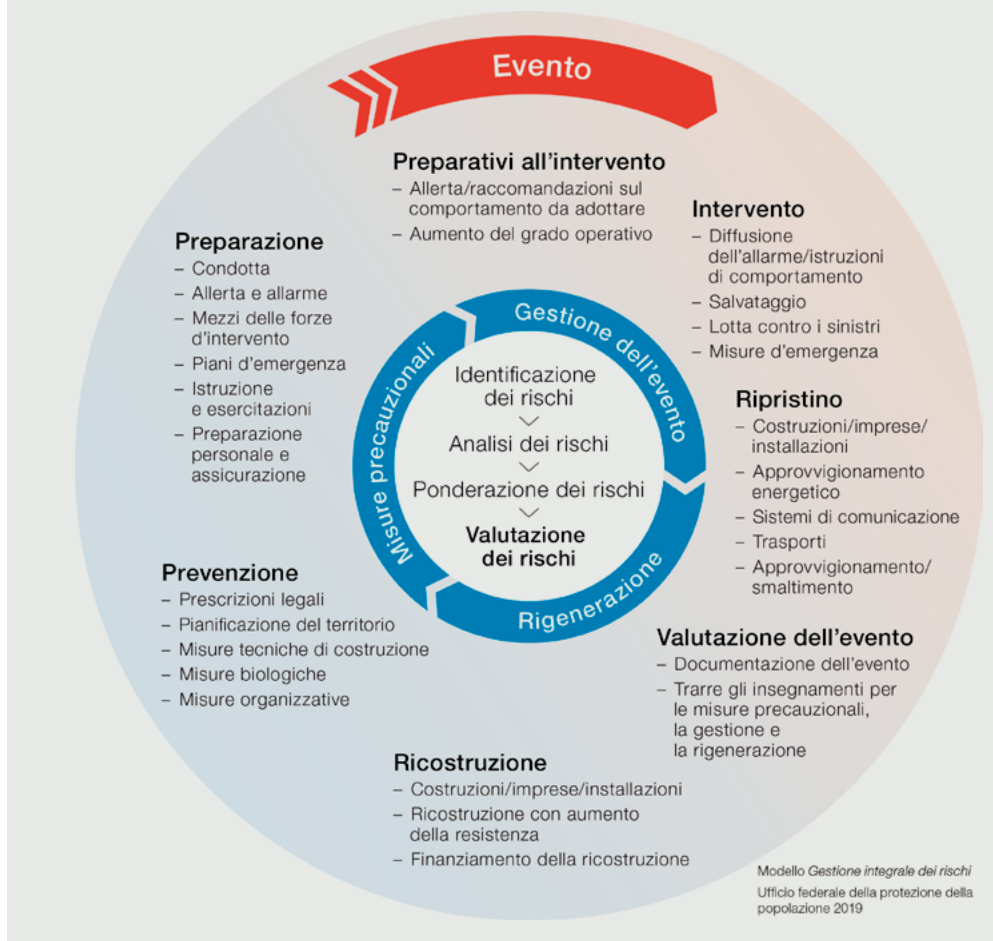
Evento

Preparativi all'intervento
– Allerta/raccomandazioni sul comportamento da adottare
– Aumento del grado operativo

Intervento
– Diffusione dell'allarme/istruzioni di comportamento
– Salvataggio
– Lotta contro i sinistri
– Misure d'emergenza

Preparazione
– Condotta
– Allerta e allarme
– Mezzi delle forze d'intervento
– Piani d'emergenza
– Istruzione e esercitazioni
– Preparazione personale e assicurazione

Gestione dell'evento

Misure precauzionali

Identificazione dei rischi
Analisi dei rischi
Ponderazione dei rischi
Valutazione dei rischi

Rigenerazione

Ripristino
– Costruzioni/imprese/installazioni
– Approvvigionamento energetico
– Sistemi di comunicazione
– Trasporti
– Approvvigionamento/smaltimento

Prevenzione
– Prescrizioni legali
– Pianificazione del territorio
– Misure tecniche di costruzione
– Misure biologiche
– Misure organizzative

Valutazione dell'evento
– Documentazione dell'evento
– Trarre gli insegnamenti per le misure precauzionali, la gestione e la rigenerazione

Ricostruzione
– Costruzioni/imprese/installazioni
– Ricostruzione con aumento della resistenza
– Finanziamento della ricostruzione

Modello *Gestione integrale dei rischi*
Ufficio federale della protezione della popolazione 2019